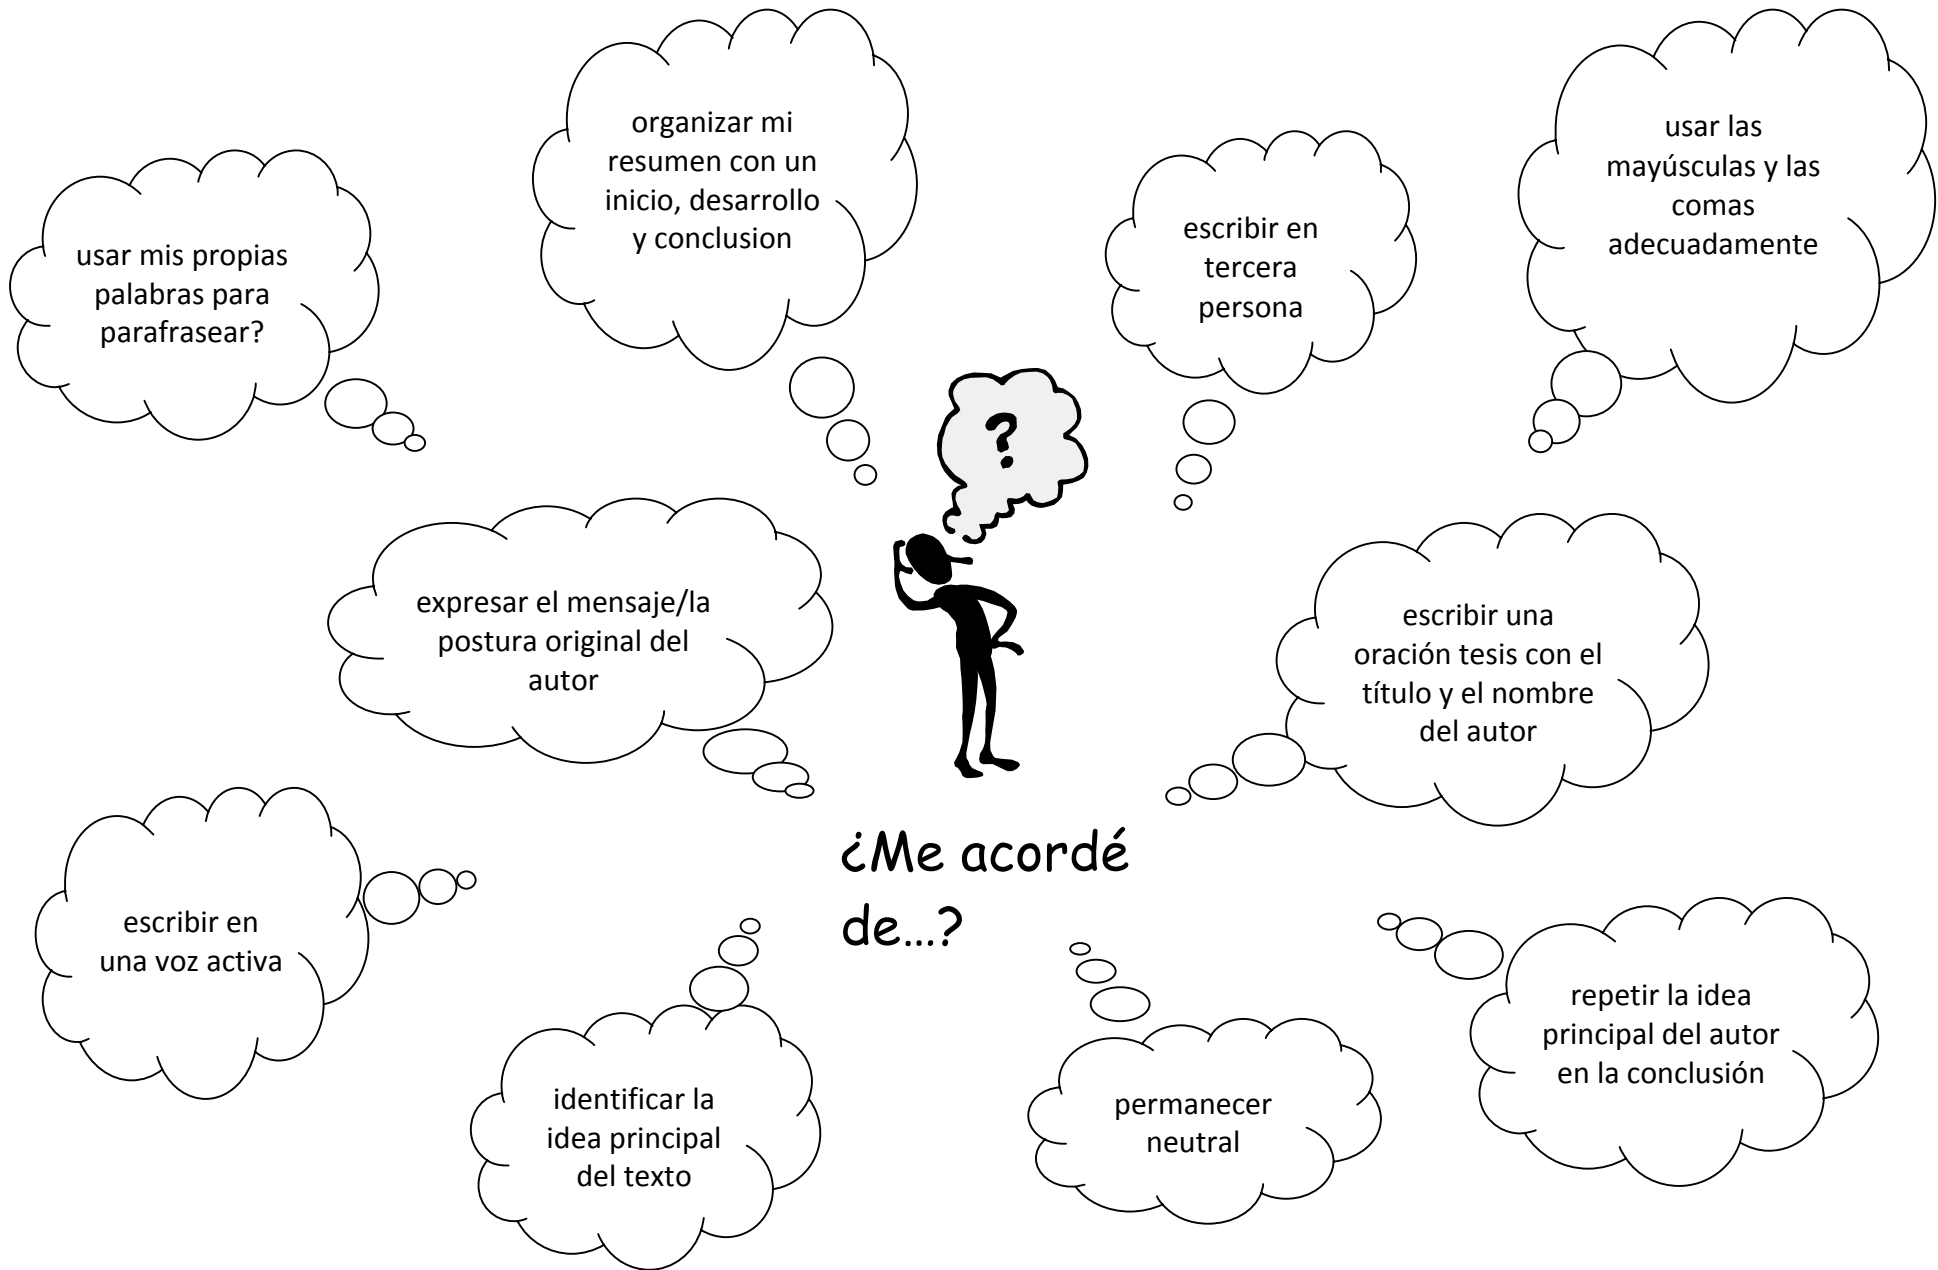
organizar mi resumen con un inicio, desarrollo y conclusion

usar las mayúsculas y las comas adecuadamente

usar mis propias palabras para parafrasear?

escribir en tercera persona

?

expresar el mensaje/la postura original del autor

escribir una oración tesis con el título y el nombre del autor

¿Me acordé de…?

escribir en una voz activa

repetir la idea principal del autor en la conclusión

identificar la idea principal del texto

permanecer neutral